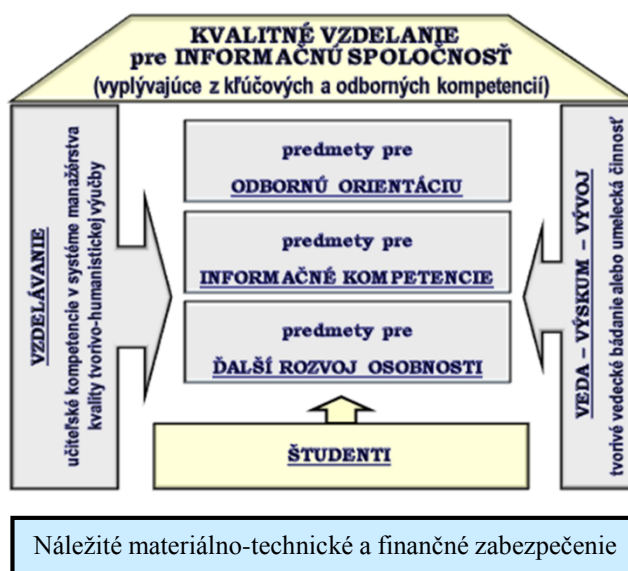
KVALITNÉ VZDELANIE
pre INFORMAČNÚ SPOLOČNOSŤ
(vyplývajúce z kľúčových a odborných kompetencií)

VZDELÁVANIE
učiteľské kompetencie v systéme manažérstva kvality tvorivo-humanistickej výučby

predmety pre
ODBORNÚ ORIENTÁCIU

predmety pre
INFORMAČNÉ KOMPETENCIE

predmety pre
ĎALŠÍ ROZVOJ OSOBNOSTI

ŠTUDENTI

VEDA – VÝSKUM – VÝVOJ
tvorivé vedecké bádanie alebo umelecká činnosť

Náležité materiálno-technické a finančné zabezpečenie